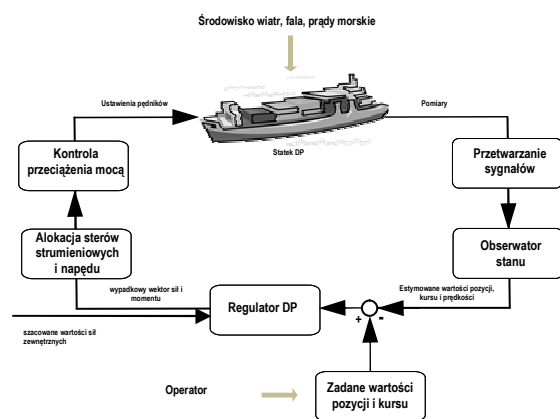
Środowisko wiatr, fala, prądy morskie

Ustawienia pędników

Pomiary

Statek DP

Kontrola przeciążenia mocą

Przetwarzanie sygnałów

Alokacja sterów strumieniowych i napędu

Obserwator stanu

wypadkowy wektor sił i momentu

Estymowane wartości pozycji, kursu i prędkości

Regulator DP

+

-

szacowane wartości sił zewnętrznych

Operator

Zadane wartości pozycji i kursu